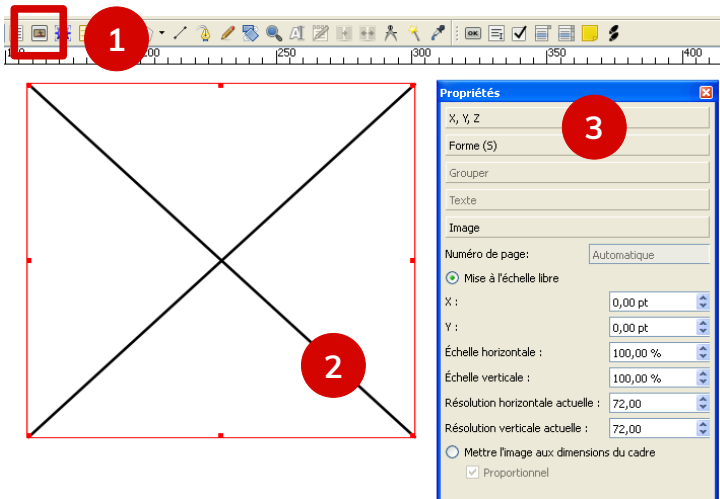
1

200 250 300 350 400

Propriétés

3

X, Y, Z

Forme (S)

Grouper

Texte

Image

Numéro de page: Automatique

Mise à l'échelle libre

X : 0,00 pt

Y : 0,00 pt

Échelle horizontale : 100,00 %

Échelle verticale : 100,00 %

Résolution horizontale actuelle : 72,00

Résolution verticale actuelle : 72,00

Mettre l'image aux dimensions du cadre

Proportionnel

2